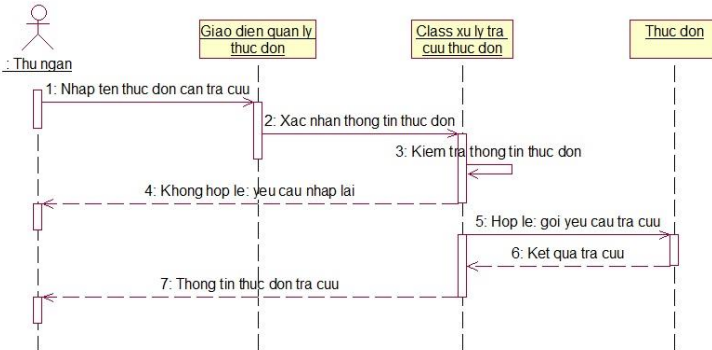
: Thu ngan

Giao dien quan ly thuc don

Class xu ly tra cuu thuc don

Thuc don

1: Nhap ten thuc don can tra cuu

2: Xac nhan thong tin thuc don

3: Kiem tra thong tin thuc don

4: Khong hop le: yeu cau nhap lai

5: Hop le: goi yeu cau tra cuu

6: Ket qua tra cuu

7: Thong tin thuc don tra cuu